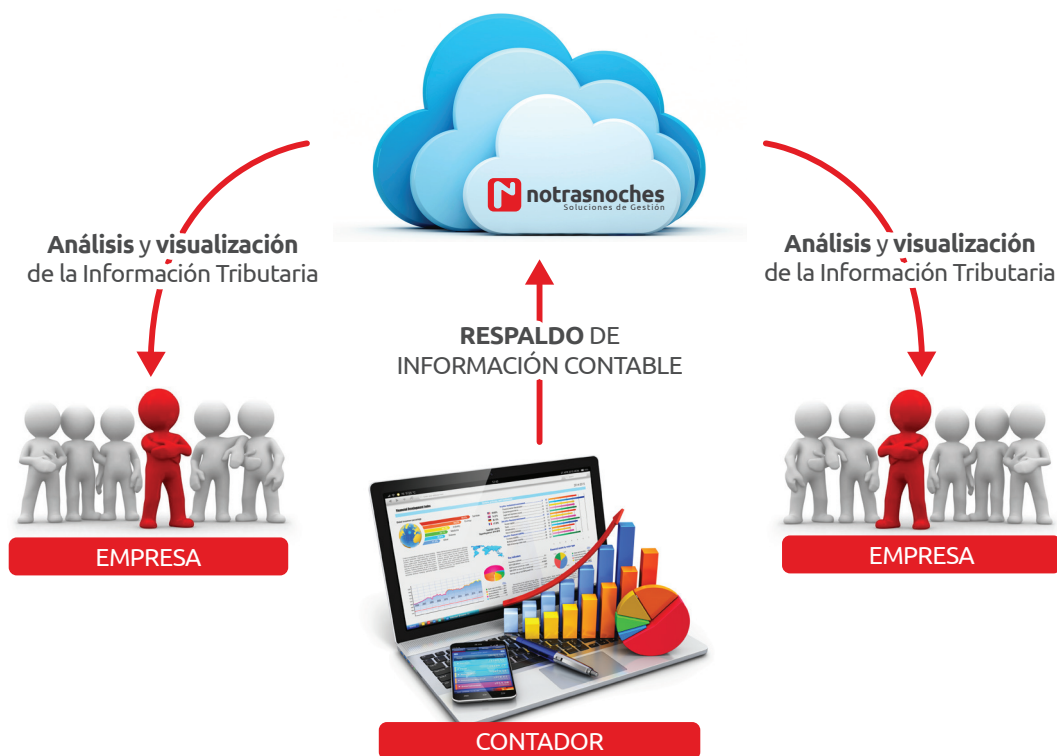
notrasnoches
Soluciones de Gestión

Análisis y visualización de la Información Tributaria

Análisis y visualización de la Información Tributaria

RESPALDO DE INFORMACIÓN CONTABLE

EMPRESA

EMPRESA

CONTADOR